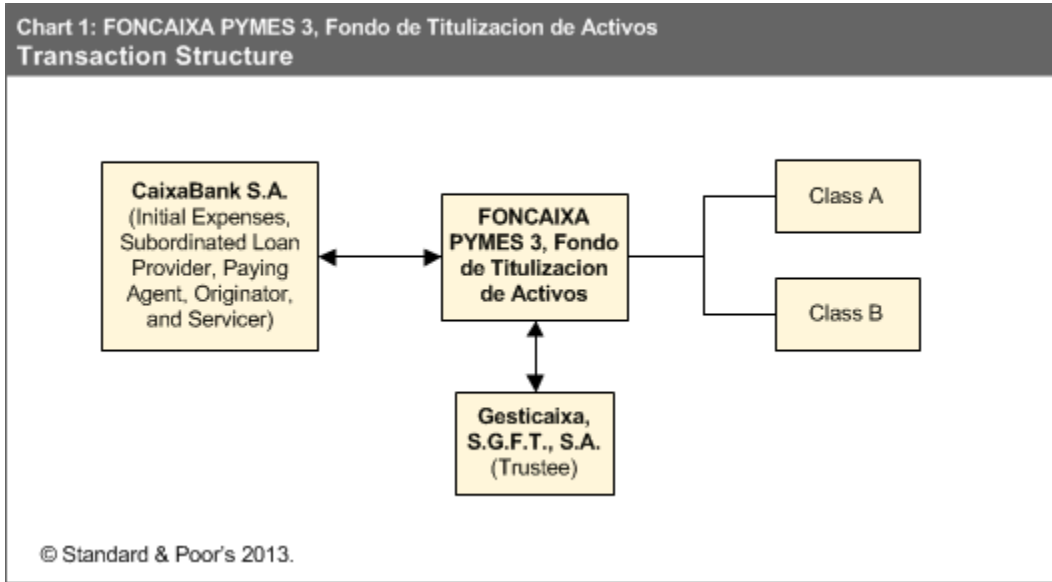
Chart 1: FONCAIXA PYMES 3, Fondo de Titulizacion de Activos
Transaction Structure

CaixaBank S.A. (Initial Expenses, Subordinated Loan Provider, Paying Agent, Originator, and Servicer)

FONCAIXA PYMES 3, Fondo de Titulizacion de Activos

Class A

Class B

Gesticaixa, S.G.F.T., S.A. (Trustee)

© Standard & Poor's 2013.